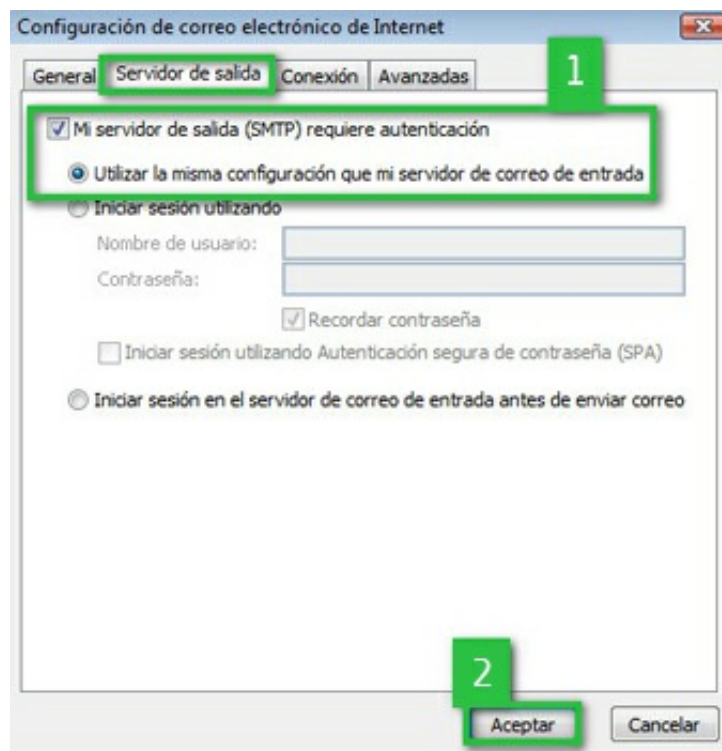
Configuración de correo electrónico de Internet

General | Servidor de salida | Conexión | Avanzadas

1

Mi servidor de salida (SMTP) requiere autenticación

Utilizar la misma configuración que mi servidor de correo de entrada

Iniciar sesión utilizando

Nombre de usuario:

Contraseña:

Recordar contraseña

Iniciar sesión utilizando Autenticación segura de contraseña (SPA)

Iniciar sesión en el servidor de correo de entrada antes de enviar correo

2

Aceptar

Cancelar